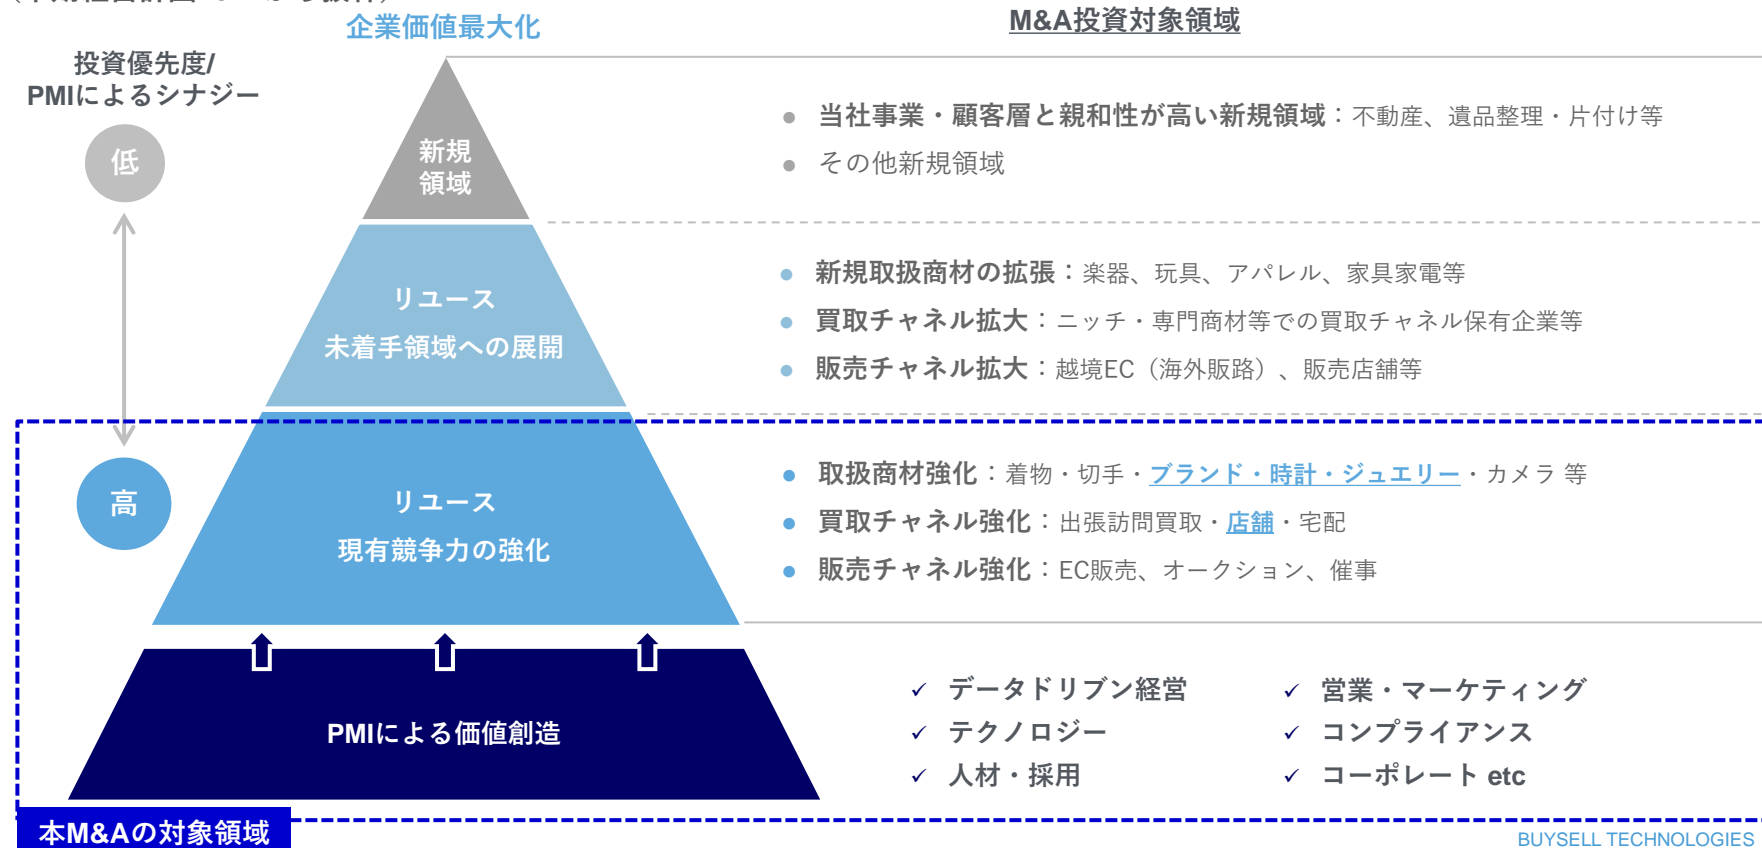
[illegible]

企業価値最大化

M&A投資対象領域

投資優先度/
PMIによるシナジー

低

高

新規
領域

● 当社事業・顧客層と親和性が高い新規領域：不動産、遺品整理・片付け等
● その他新規領域

リユース
未着手領域への展開

● 新規取扱商材の拡張：楽器、玩具、アパレル、家具家電等
● 買取チャネル拡大：ニッチ・専門商材等での買取チャネル保有企業等
● 販売チャネル拡大：越境EC（海外販路）、販売店舗等

リユース
現有競争力の強化

● 取扱商材強化：着物・切手・ブランド・時計・ジュエリー・カメラ 等
● 買取チャネル強化：出張訪問買取・店舗・宅配
● 販売チャネル強化：EC販売、オークション、催事

PMIによる価値創造

✓ データドリブン経営
✓ テクノロジー
✓ 人材・採用
✓ 営業・マーケティング
✓ コンプライアンス
✓ コーポレート etc

本M&Aの対象領域

BUYSELL TECHNOLOGIES